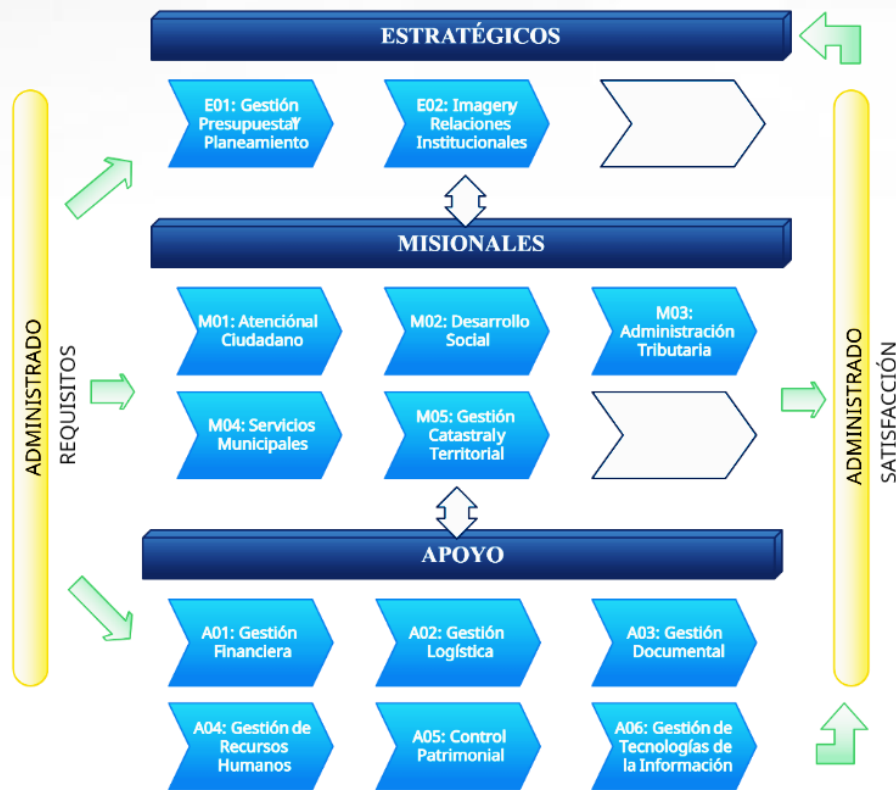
ESTRATÉGICOS

E01: Gestión PresupuestalY Planeamiento

E02: Imageny Relaciones Institucionales

MISIONALES

M01: Atenciónal Ciudadano

M02: Desarrollo Social

M03: Administración Tributaria

M04: Servicios Municipales

M05: Gestión Catastraly Territorial

APOYO

A01: Gestión Financiera

A02: Gestión Logística

A03: Gestión Documental

A04: Gestión de Recursos Humanos

A05: Control Patrimonial

A06: Gestión de Tecnologías de la Información

ADMINISTRADO

REQUISITOS

ADMINISTRADO

SATISFACCIÓN